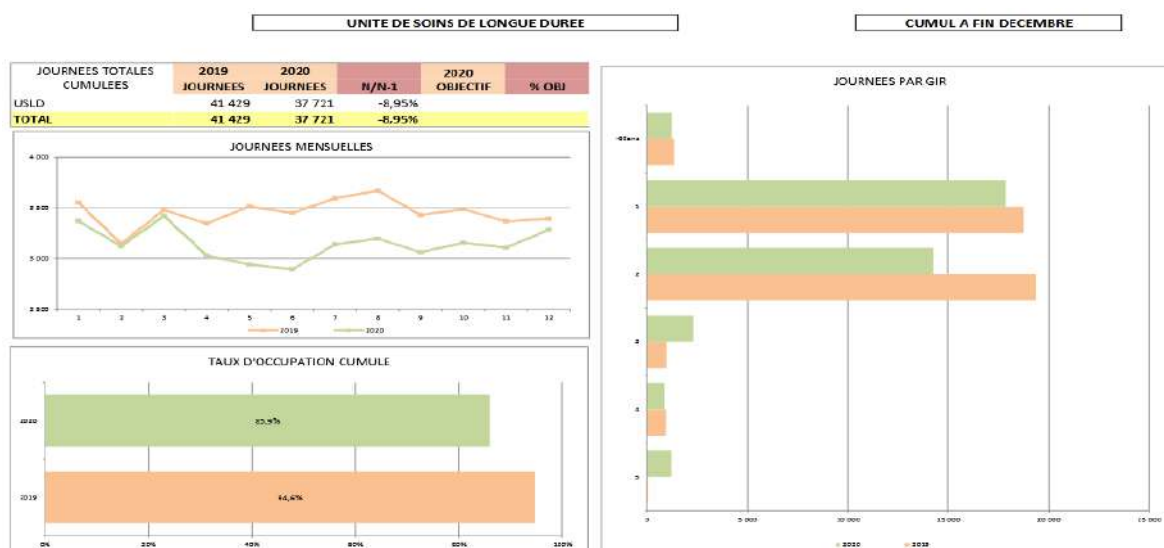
UNITE DE SOINS DE LONGUE DUREE

CUMUL A FIN DECEMBRE

| JOURNEES TOTALES CUMULEES | 2019 JOURNEES | 2020 JOURNEES | N/N-1 | 2020 OBJECTIF | % OBJ |
|---|---|---|---|---|---|
| USLD | 41 429 | 37 721 | -8,95% | | |
| TOTAL | 41 429 | 37 721 | -8,95% | | |

JOURNEES MENSUELLES

4 000
3 500
3 000
2 500

1 2 3 4 5 6 7 8 9 10 11 12

2019 2020

TAUX D'OCCUPATION CUMULE

2020 85,9%
2019 94,6%

0% 20% 40% 60% 80% 100%

JOURNEES PAR GIR

-Blanc
1
2
3
4
5

0 5 000 10 000 15 000 20 000 25 000

2020 2019